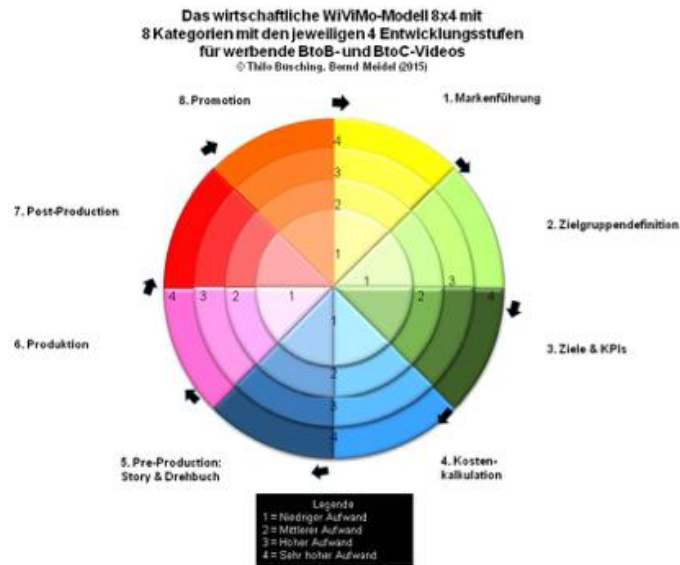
Das wirtschaftliche WiViMo-Modell 8x4 mit 8 Kategorien mit den jeweiligen 4 Entwicklungsstufen für werbende BtoB- und BtoC-Videos
© Thilo Büsching, Bernd Meidel (2015)

8. Promotion

1. Markenführung

2. Zielgruppendefinition

3. Ziele & KPIs

4. Kostenkalkulation

5. Pre-Production: Story & Drehbuch

6. Produktion

7. Post-Production

4
3
2
1

1
2
3
4

4
3
2
1

1
2
3
4

Legende
1 = Niedriger Aufwand
2 = Mittlerer Aufwand
3 = Hoher Aufwand
4 = Sehr hoher Aufwand